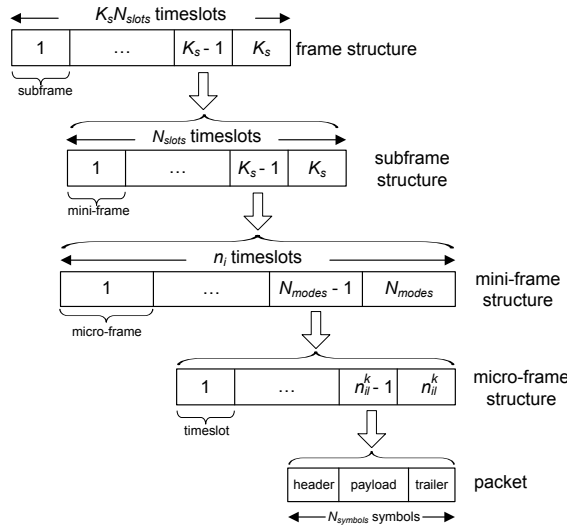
$K_sN_{slots}$ timeslots

| 1 | … | $K_s$ - 1 | $K_s$ |
|---|---|---|---|

frame structure

subframe

$N_{slots}$ timeslots

| 1 | … | $K_s$ - 1 | $K_s$ |
|---|---|---|---|

subframe structure

mini-frame

$n_i$ timeslots

| 1 | … | $N_{modes}$ - 1 | $N_{modes}$ |
|---|---|---|---|

mini-frame structure

micro-frame

| 1 | … | $n_{il}^k$ - 1 | $n_{il}^k$ |
|---|---|---|---|

micro-frame structure

timeslot

| header | payload | trailer |
|---|---|---|

packet

$N_{symbols}$ symbols